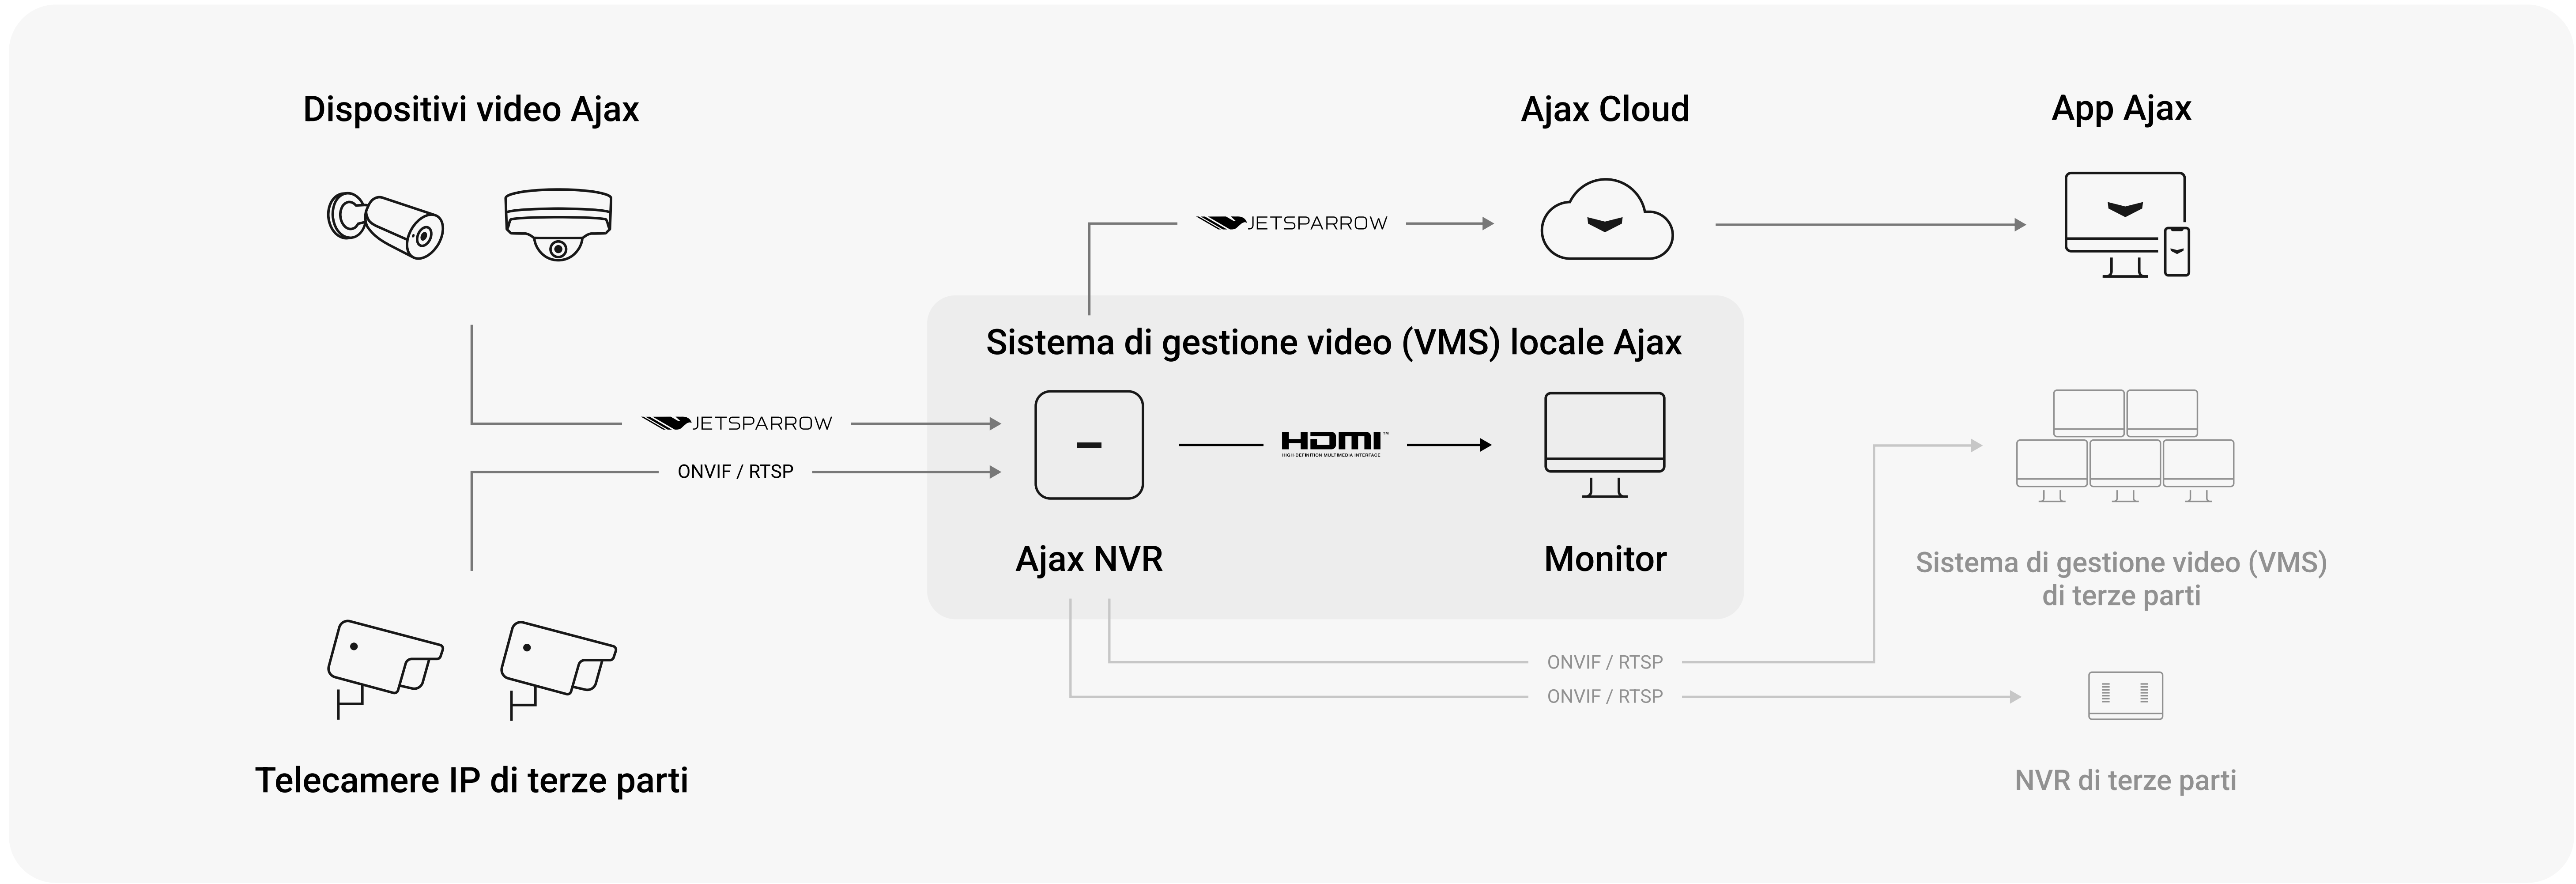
Dispositivi video Ajax

Ajax Cloud

App Ajax

JETSPARROW

Sistema di gestione video (VMS) locale Ajax

JETSPARROW

ONVIF / RTSP

HDMI
HIGH-DEFINITION MULTIMEDIA INTERFACE

Ajax NVR

Monitor

Sistema di gestione video (VMS) di terze parti

ONVIF / RTSP

ONVIF / RTSP

Telecamere IP di terze parti

NVR di terze parti